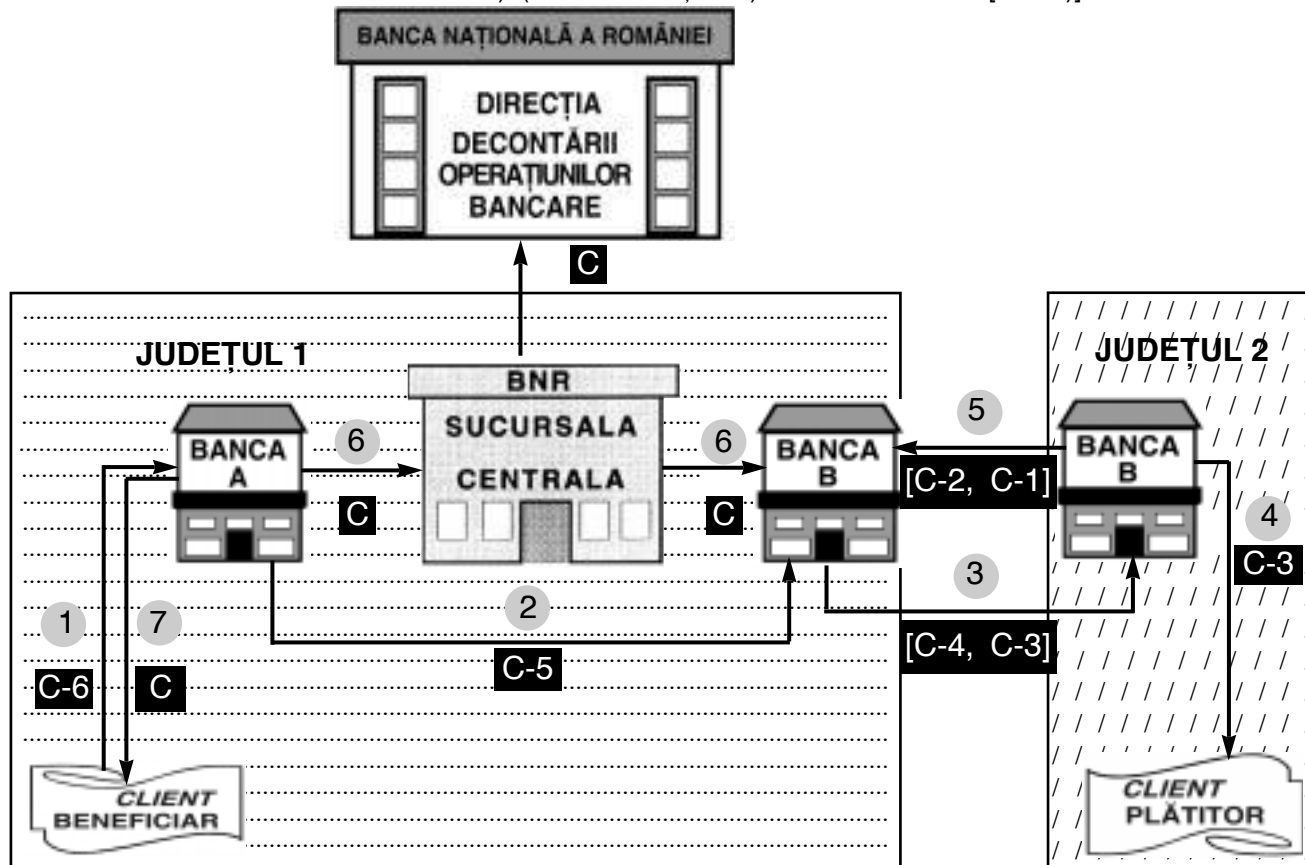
BANCA NAȚIONALĂ A ROMÂNIEI

DIRECȚIA DECONTĂRII OPERAȚIUNILOR BANCARE

C

JUDEȚUL 1

BNR
SUCURSALA CENTRALA

JUDEȚUL 2

BANCA A

6

C

6

BANCA B

C

5

BANCA B

[C-2, C-1]

4

C-3

3

2

1

7

C-5

[C-4, C-3]

C-6

C

CLIENT BENEFICIAR

CLIENT PLĂTITOR